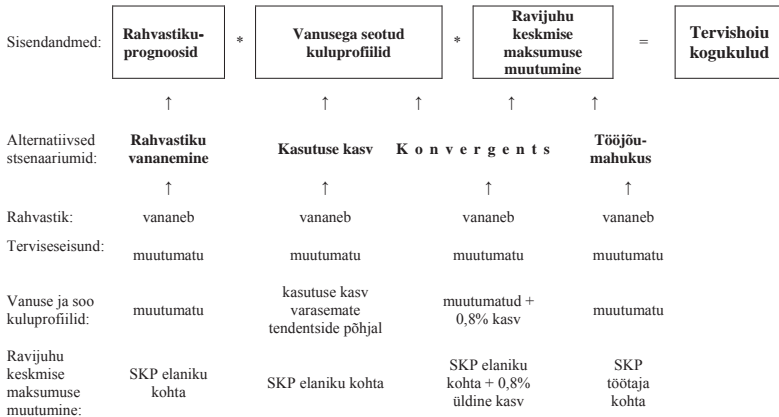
Sisendandmed: Rahvastikuprognoosid * Vanusega seotud kuluprofiilid * Ravijuhu keskmise maksumuse muutumine = Tervishoiu kogukulud

↑ ↑ ↑ ↑ ↑

Alternatiivsed stsenaariumid: Rahvastiku vananemine | Kasutuse kasv | K o n v e r g e n t s | Tööjõumahukus

↑ ↑ ↑ ↑

| | | | | |
|---|---|---|---|---|
| Rahvastik: | vananeb | vananeb | vananeb | vananeb |
| Terviseseisund: | muutumatu | muutumatu | muutumatu | muutumatu |
| Vanuse ja soo kuluprofiilid: | muutumatu | kasutuse kasv varasemate tendentside põhjal | muutumatud + 0,8% kasv | muutumatu |
| Ravijuhu keskmise maksumuse muutumine: | SKP elaniku kohta | SKP elaniku kohta | SKP elaniku kohta + 0,8% üldine kasv | SKP töötaja kohta |